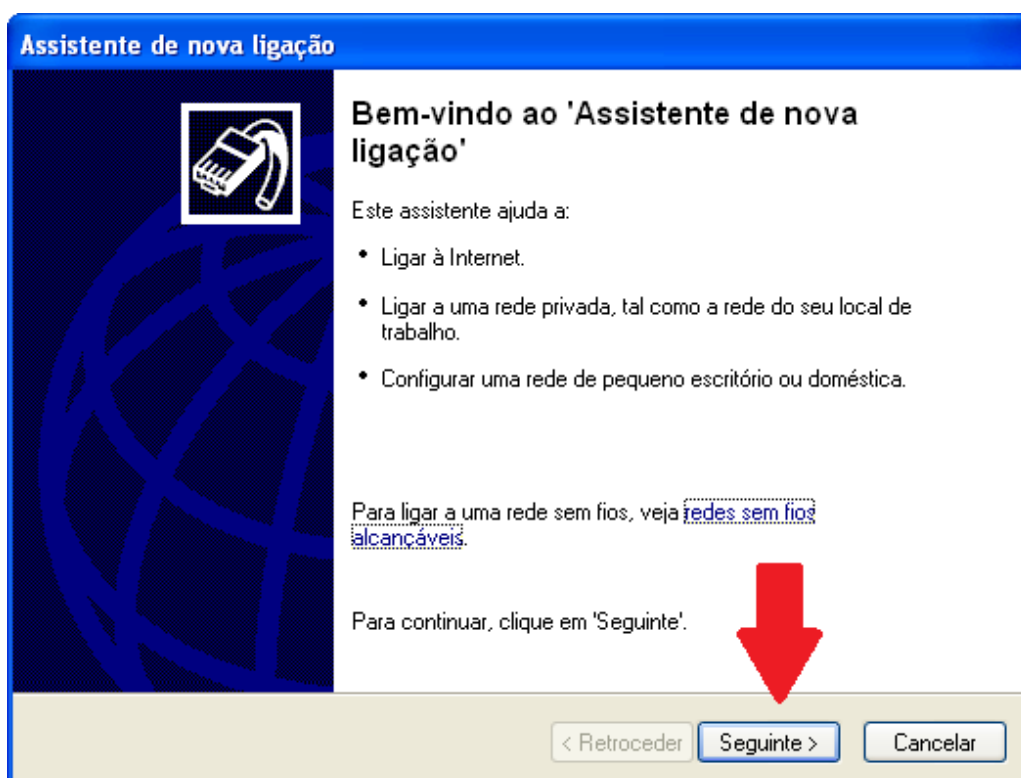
Assistente de nova ligação

Bem-vindo ao 'Assistente de nova ligação'

Este assistente ajuda a:

• Ligar à Internet.

• Ligar a uma rede privada, tal como a rede do seu local de trabalho.

• Configurar uma rede de pequeno escritório ou doméstica.

Para ligar a uma rede sem fios, veja redes sem fios alcançáveis.

Para continuar, clique em 'Seguinte'.

< Retroceder | Seguinte > | Cancelar